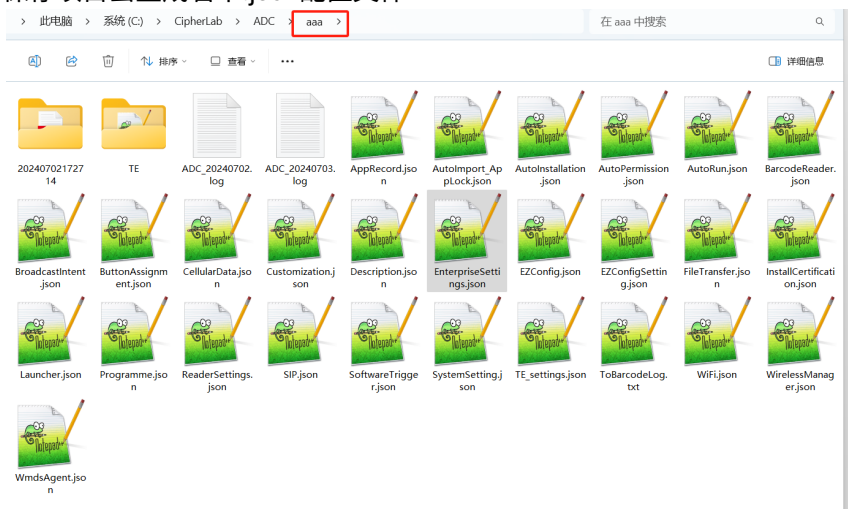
此电脑 > 系统 (C:) > CipherLab > ADC > aaa >

在 aaa 中搜索

排序 查看 ··· 详细信息

20240702172714
TE
ADC_20240702.log
ADC_20240703.log
AppRecord.json
AutoImport_AppLock.json
AutoInstallation.json
AutoPermission.json
AutoRun.json
BarcodeReader.json
BroadcastIntent.json
ButtonAssignment.json
CellularData.json
Customization.json
Description.json
EnterpriseSettings.json
EZConfig.json
EZConfigSetting.json
FileTransfer.json
InstallCertification.json
Launcher.json
Programme.json
ReaderSettings.json
SIP.json
SoftwareTrigger.json
SystemSetting.json
TE_settings.json
ToBarcodeLog.txt
WiFi.json
WirelessManager.json
WmdsAgent.json